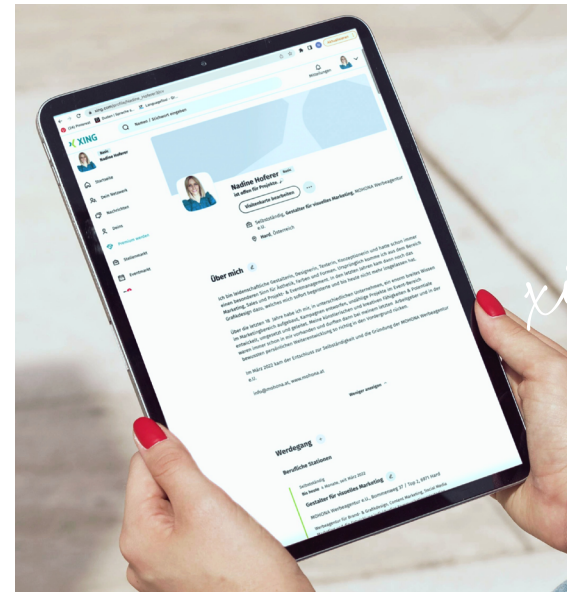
XING

Nadine Hoferer

Startseite

Dein Netzwerk

Nachrichten

Jobs

Premium werden

Stellenmarkt

Eventmarkt

Namen / Stichwort eingeben

Mitteilungen

Nadine Hoferer

Ist offen für Projekte

Visitenkarte bearbeiten

Selbstständig, Gestalter für visuelles Marketing, MOHONA Werbeagentur e.U.

Horn, Österreich

Über mich

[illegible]

Im März 2022 kam der Entschluss zur Selbstständigkeit und die Gründung der MOHONA Werbeagentur e.U.

Weniger anzeigen

Werdegang

Berufliche Stationen

Selbstständig

Gestalter für visuelles Marketing

MOHONA Werbeagentur e.U.

Werbeagentur für Branding & Grafikdesign, Content Marketing, Social Media

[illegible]